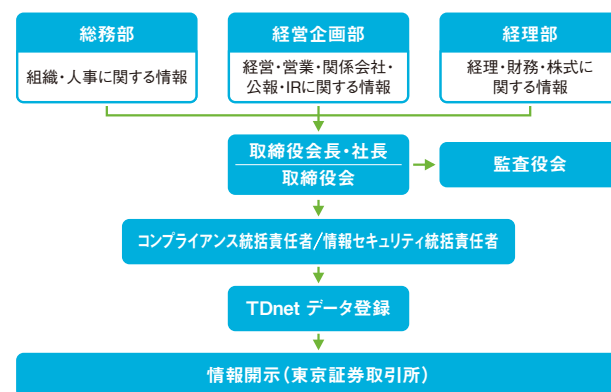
総務部

組織・人事に関する情報

経営企画部

経営・営業・関係会社・公報・IRに関する情報

経理部

経理・財務・株式に関する情報

取締役会長・社長

取締役会

監査役会

コンプライアンス統括責任者/情報セキュリティ統括責任者

TDnet データ登録

情報開示（東京証券取引所）